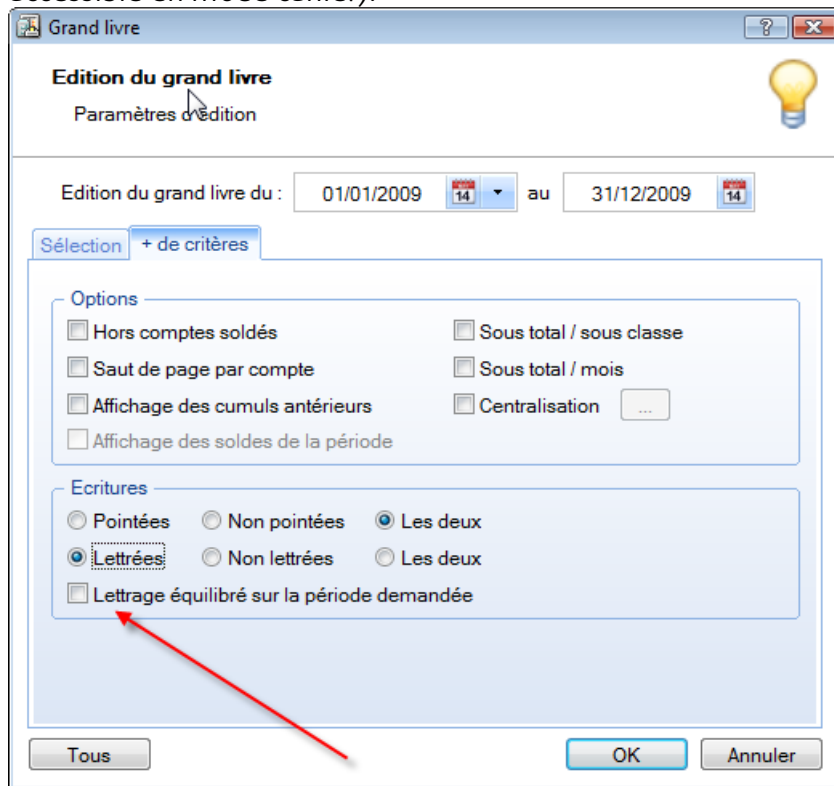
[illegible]

Grand livre

?

Edition du grand livre

Paramètres d'édition

Edition du grand livre du : 01/01/2009 14 au 31/12/2009 14

Sélection + de critères

Options

Hors comptes soldés

Saut de page par compte

Affichage des cumuls antérieurs

Affichage des soldes de la période

Sous total / sous classe

Sous total / mois

Centralisation ...

Ecritures

Pointées Non pointées Les deux

Lettrées Non lettrées Les deux

Lettrage équilibré sur la période demandée

Tous

OK

Annuler